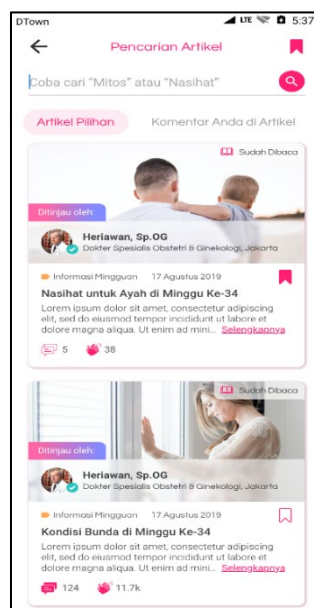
DTown 5:37

Pencarian Artikel

Coba cari "Mitos" atau "Nasihat"

Artikel Pilihan

Komentar Anda di Artikel

Sudah Dibaca

Ditinjau oleh:

Heriawan, Sp.OG

Dokter Spesialis Obstetri & Ginekologi, Jakarta

Informasi Mingguan 17 Agustus 2019

Nasihat untuk Ayah di Minggu Ke-34

Lorem ipsum dolor sit amet, consectetur adipiscing elit, sed do eiusmod tempor incididunt ut labore et dolore magna aliqua. Ut enim ad mini... Selengkapnya

5 38

Sudah Dibaca

Ditinjau oleh:

Heriawan, Sp.OG

Dokter Spesialis Obstetri & Ginekologi, Jakarta

Informasi Mingguan 17 Agustus 2019

Kondisi Bunda di Minggu Ke-34

Lorem ipsum dolor sit amet, consectetur adipiscing elit, sed do eiusmod tempor incididunt ut labore et dolore magna aliqua. Ut enim ad mini... Selengkapnya

124 11.7k